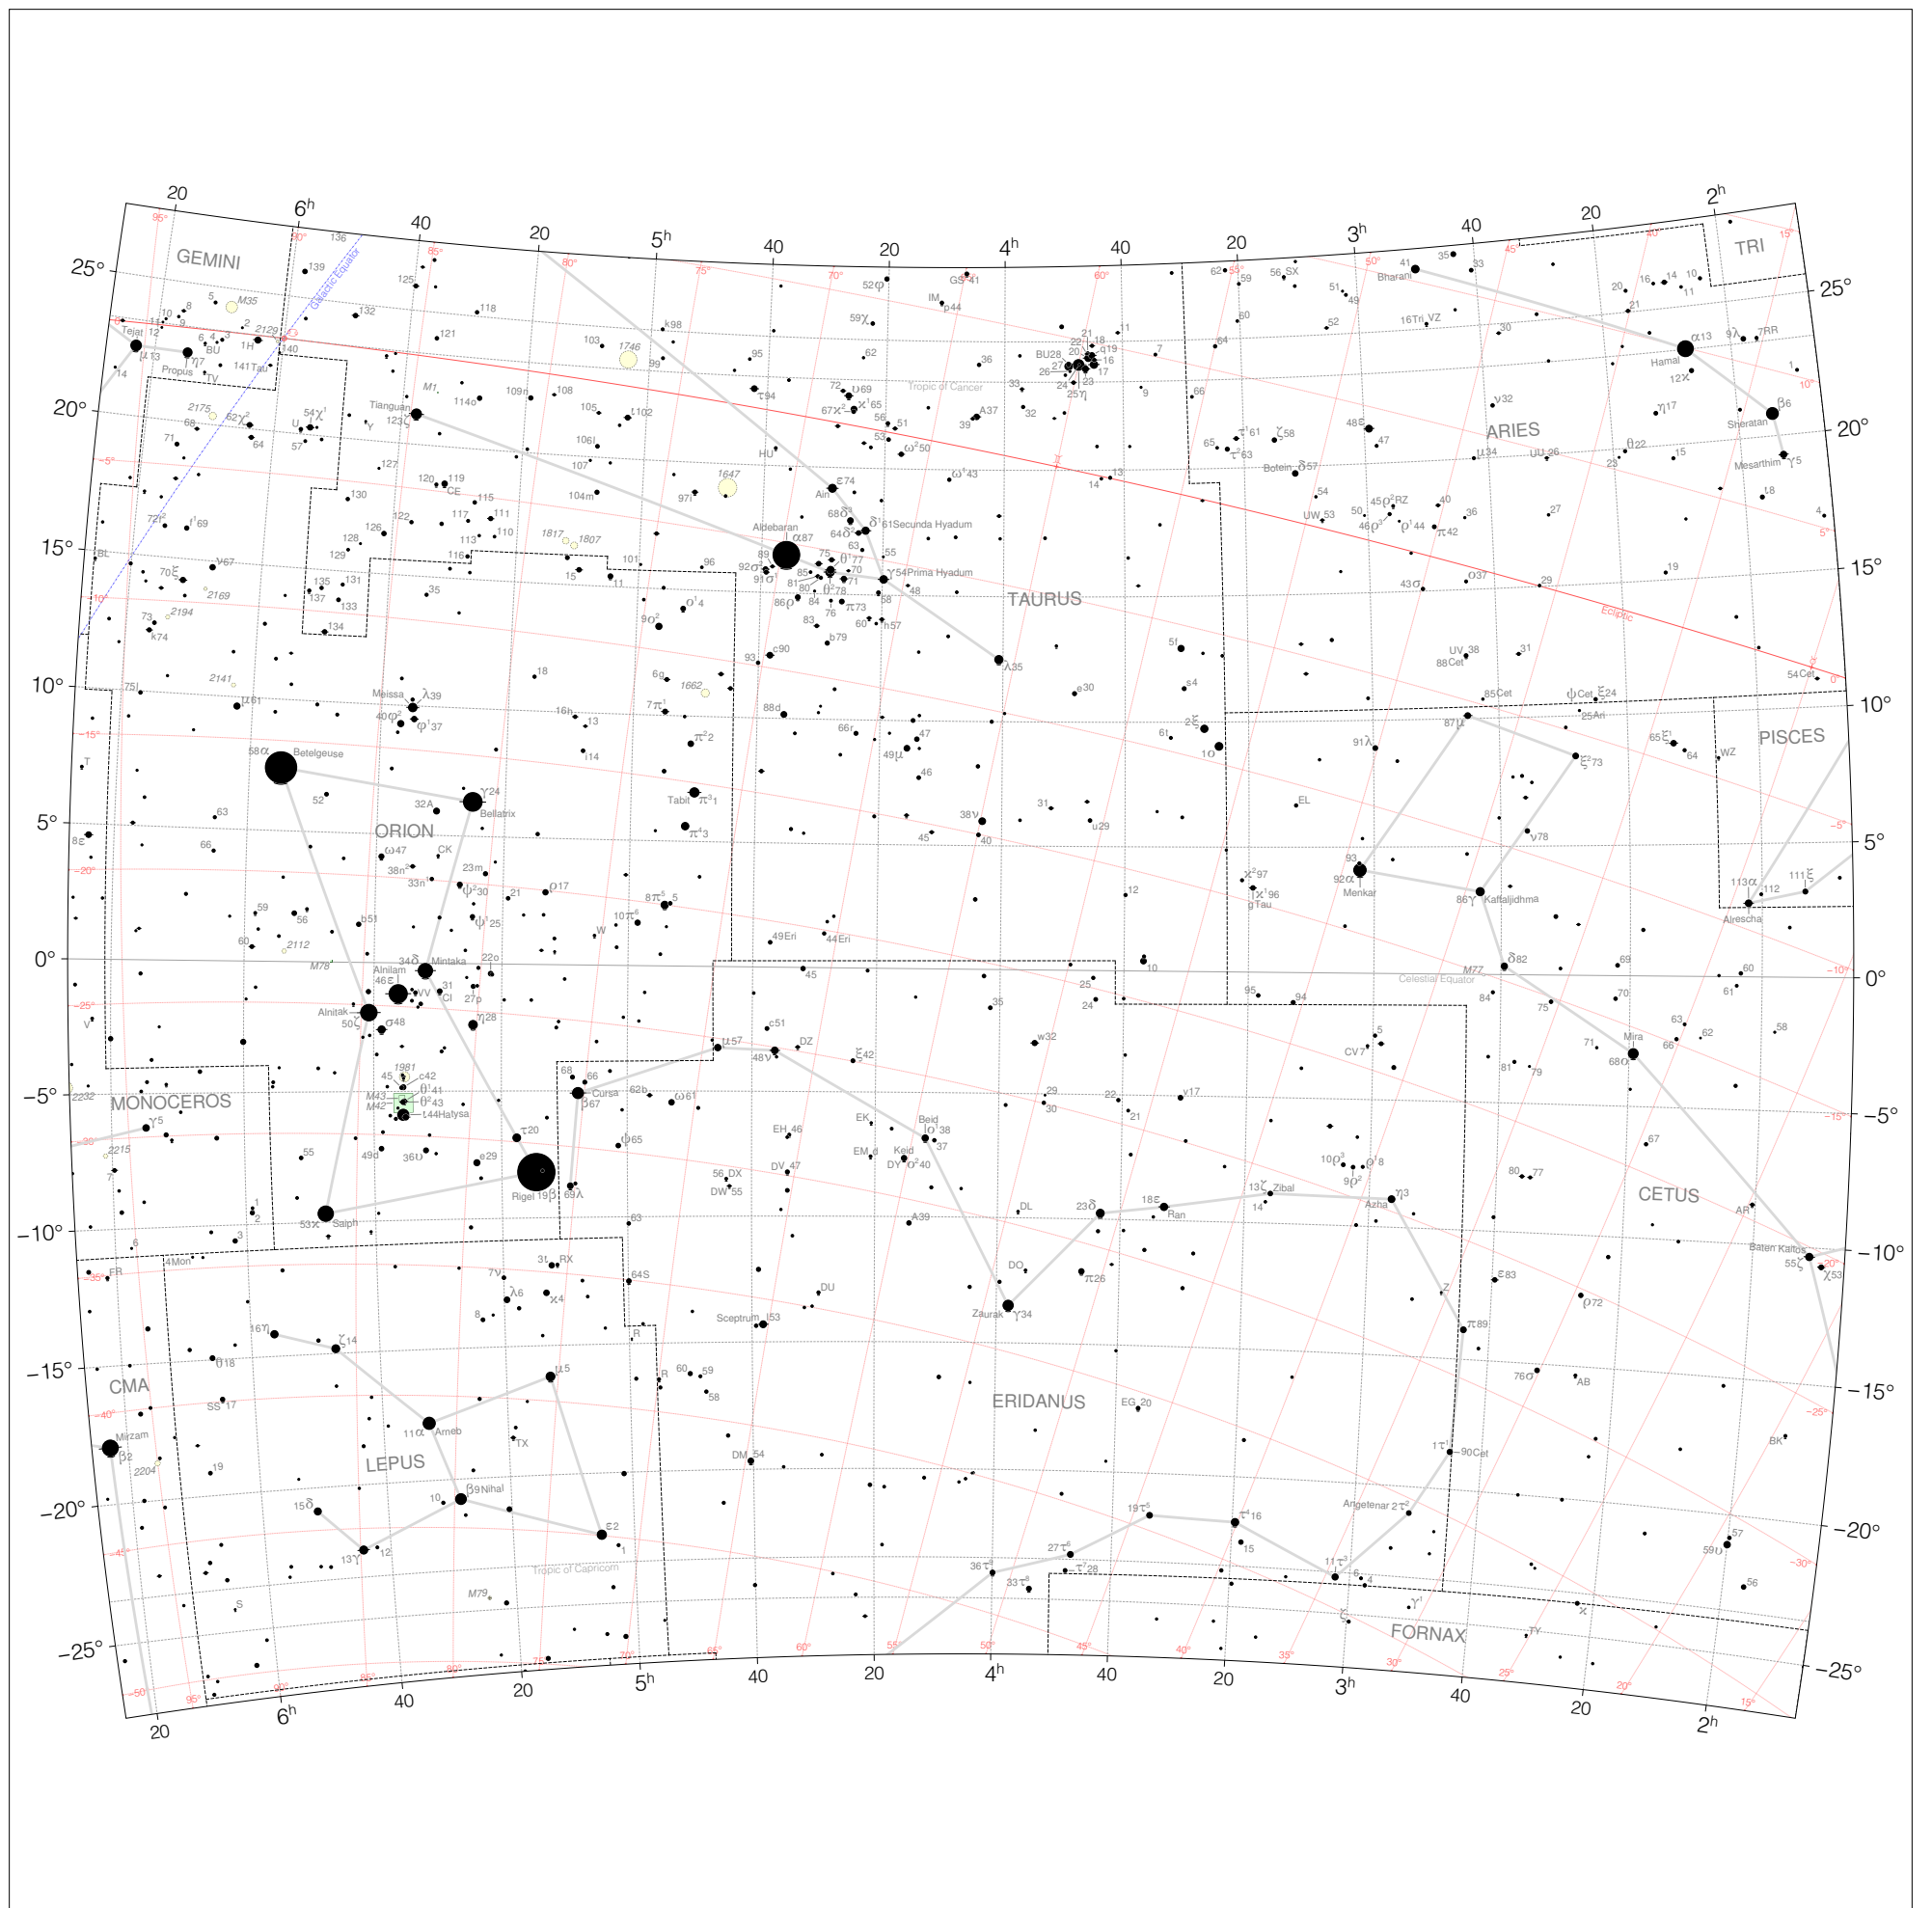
GEMINI
TRI
ARIES
TAURUS
PISCES
ORION
MONOCEROS
CETUS
ERIDANUS
LEPUS
CMA
FORNAX

$6^h$ $5^h$ $4^h$ $3^h$ $2^h$
20 40 20 40 20 40 20 40 20

25° 20° 15° 10° 5° 0° −5° −10° −15° −20° −25°

Betelgeuse
Bellatrix
Meissa
Mintaka
Alnilam
Alnitak
Saiph
Rigel
Tabit
Aldebaran
Ain
Secunda Hyadum
Prima Hyadum
Tianguan
Propus
Tejat
Hamal
Sheratan
Mesarthim
Bharani
Botein
Menkar
Kaffaljidhma
Mira
Alrescha
Baten Kaitos
Cursa
Beid
Keid
Zaurak
Azha
Ran
Zibal
Angetenar
Sceptrum
Arneb
Nihal
Mirzam
Hatysa

Ecliptic
Celestial Equator
Galactic Equator
Tropic of Cancer
Tropic of Capricorn

M35 M1 M78 M42 M43 M77 M79
1746 1647 1662 1807 1817 1981 2129 2141 2169 2175 2194 2112 2215 2232 2204